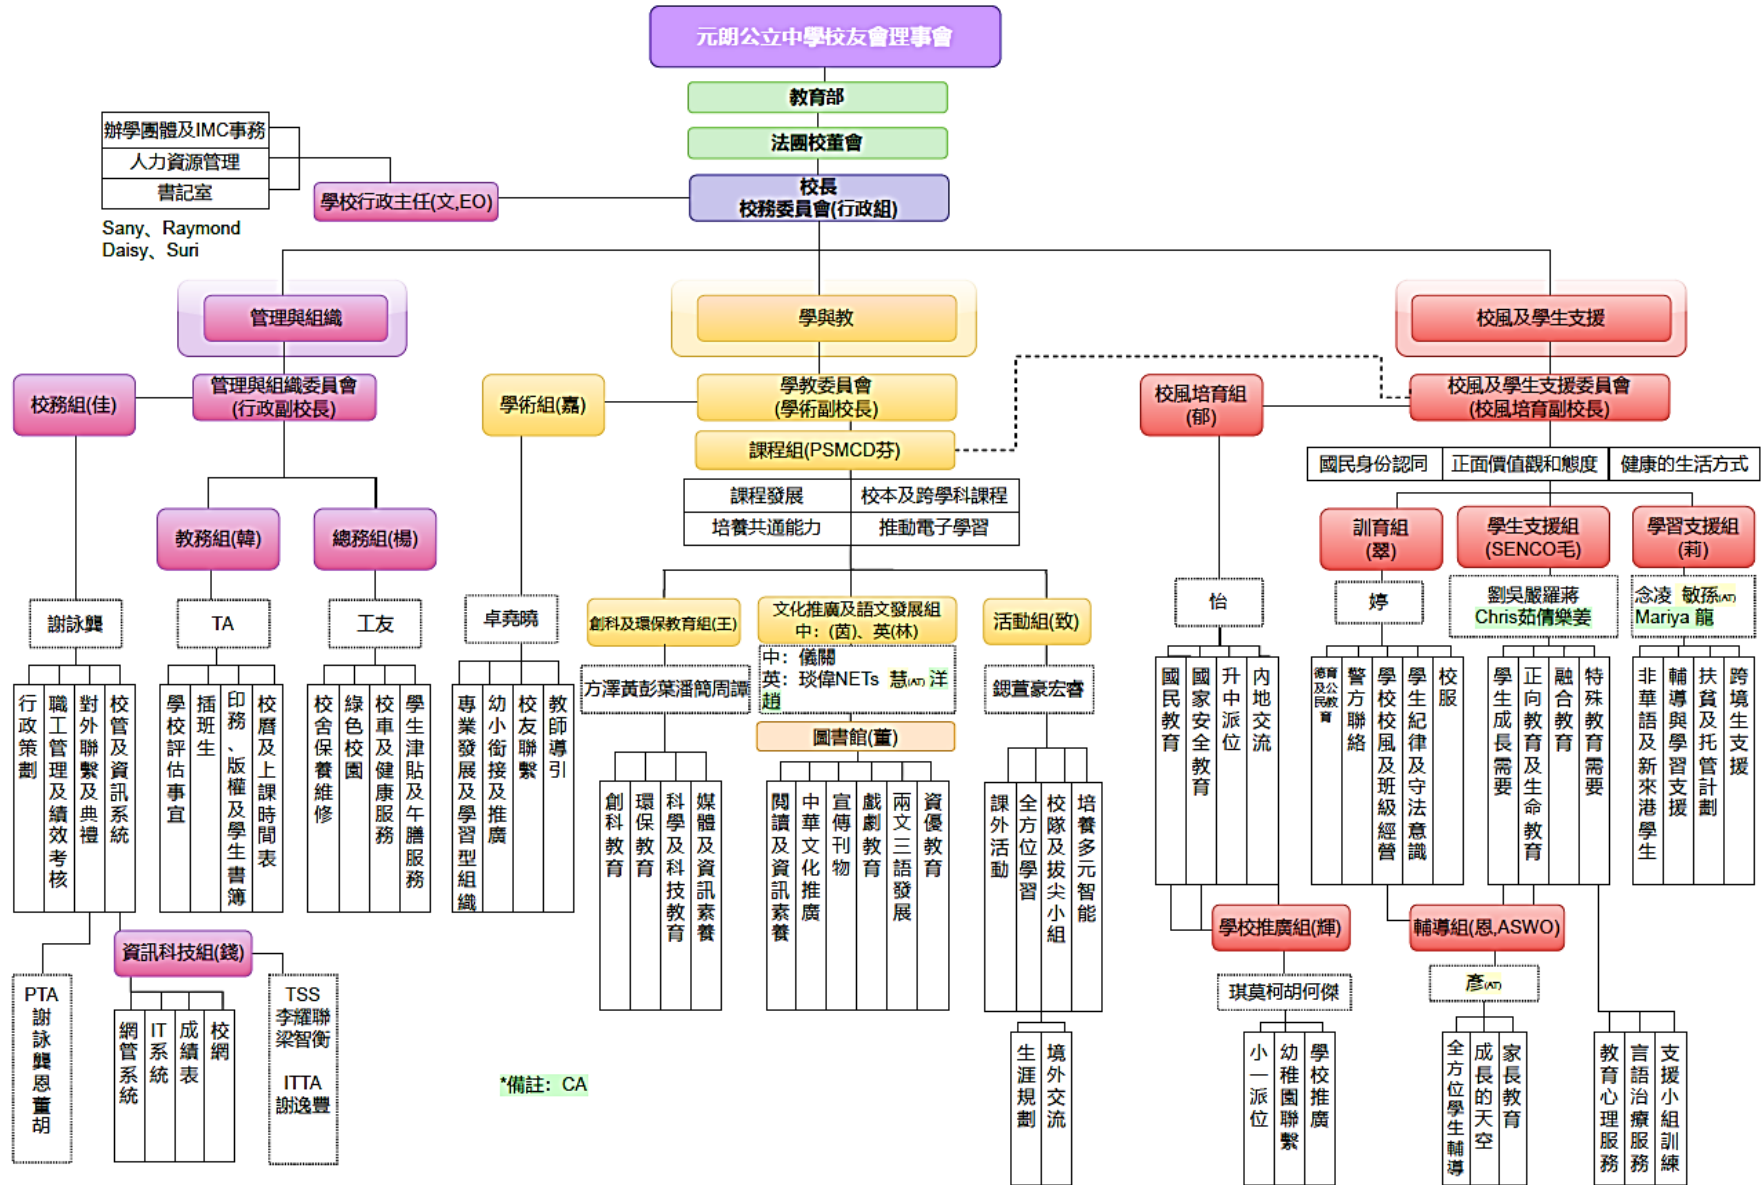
元朗公立中學校友會理事會

教育部

法團校董會

辦學團體及IMC事務
人力資源管理
書記室

Sany、Raymond
Daisy、Suri

學校行政主任(文,EO)

校長
校務委員會(行政組)

管理與組織

學與教

校風及學生支援

校務組(佳)

管理與組織委員會
(行政副校長)

學術組(嘉)

學教委員會
(學術副校長)

課程組(PSMCD芬)

校風培育組
(郁)

校風及學生支援委員會
(校風培育副校長)

國民身份認同
正面價值觀和態度
健康的生活方式

課程發展
校本及跨學科課程
培養共通能力
推動電子學習

教務組(韓)

總務組(楊)

訓育組
(翠)

學生支援組
(SENCO毛)

學習支援組
(莉)

謝詠龔

TA

工友

卓堯曉

創科及環保教育組(王)

文化推廣及語文發展組
中:(茵)、英(林)

活動組(致)

怡

婷

劉吳嚴羅蔣
Chris茹倩樂姜

念凌 敏孫(AT)
Mariya 龍

行政策劃
職工管理及績效考核
對外聯繫及典禮
校管及資訊系統

學校評估事宜
插班生
印務、版權及學生書簿
校曆及上課時間表

校舍保養維修
綠色校園
校車及健康服務
學生津貼及午膳服務

專業發展及學習型組織
幼小銜接及推廣
校友聯繫
教師導引

方澤黃彭葉潘簡周譚

中:儀關
英:琰偉NETs 慧(AT) 洋 趙

銀蘆豪宏睿

圖書館(董)

國民教育
國家安全教育
升中派位
內地交流

德育及公民教育
警方聯絡
學校校風及班級經營
學生紀律及守法意識
校服

學生成長需要
正向教育及生命教育
融合教育
特殊教育需要

非華語及新來港學生
輔導與學習支援
扶貧及托管計劃
跨境生支援

創科教育
環保教育
科學及科技教育
媒體及資訊素養

閱讀及資訊素養
中華文化推廣
宣傳刊物
戲劇教育
兩文三語發展
資優教育

課外活動
全方位學習
校隊及拔尖小組
培養多元智能

學校推廣組(輝)

輔導組(恩,ASWO)

資訊科技組(錢)

PTA
謝詠龔恩董胡

網管系統
IT系統
成績表
校網

TSS
李耀聯
梁智衡

ITTA
謝逸豐

*備註: CA

生涯規劃
境外交流

琪莫柯胡何傑

小一派位
幼稚園聯繫
學校推廣

彥(AT)

全方位學生輔導
成長的天空
家長教育

教育心理服務
言語治療服務
支援小組訓練